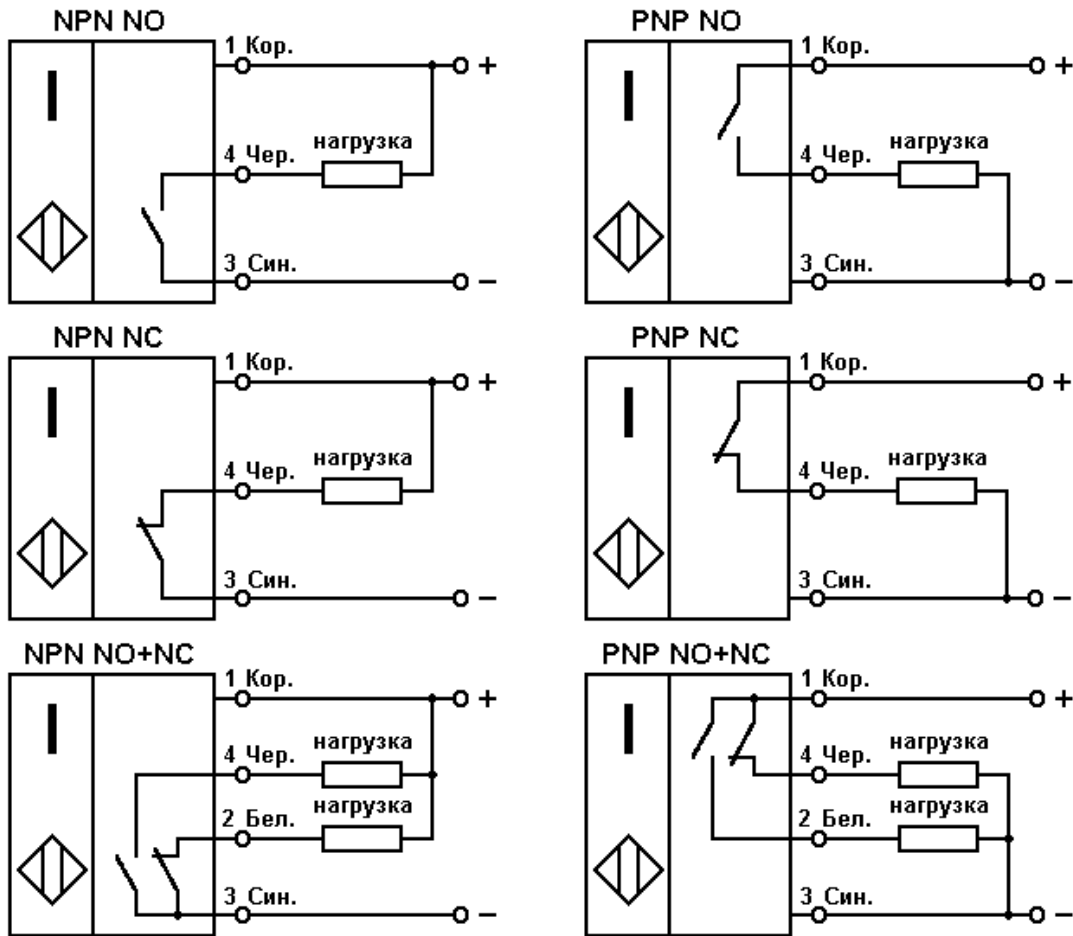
NPN NO

1 Кор.
+
4 Чер.
нагрузка
3 Син.
–

PNP NO

1 Кор.
+
4 Чер.
нагрузка
3 Син.
–

NPN NC

1 Кор.
+
4 Чер.
нагрузка
3 Син.
–

PNP NC

1 Кор.
+
4 Чер.
нагрузка
3 Син.
–

NPN NO+NC

1 Кор.
+
4 Чер.
нагрузка
2 Бел.
нагрузка
3 Син.
–

PNP NO+NC

1 Кор.
+
4 Чер.
нагрузка
2 Бел.
нагрузка
3 Син.
–